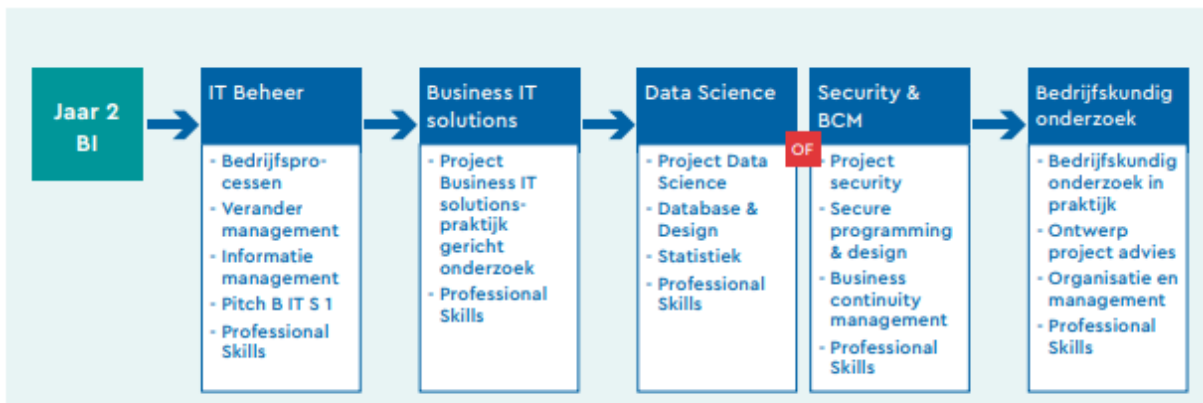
Jaar 2 BI

IT Beheer

- Bedrijfsprocessen
- Verander management
- Informatie management
- Pitch B IT S 1
- Professional Skills

Business IT solutions

- Project Business IT solutions-praktijk gericht onderzoek
- Professional Skills

Data Science

- Project Data Science
- Database & Design
- Statistiek
- Professional Skills

OF

Security & BCM

- Project security
- Secure programming & design
- Business continuity management
- Professional Skills

Bedrijfskundig onderzoek

- Bedrijfskundig onderzoek in praktijk
- Ontwerp project advies
- Organisatie en management
- Professional Skills